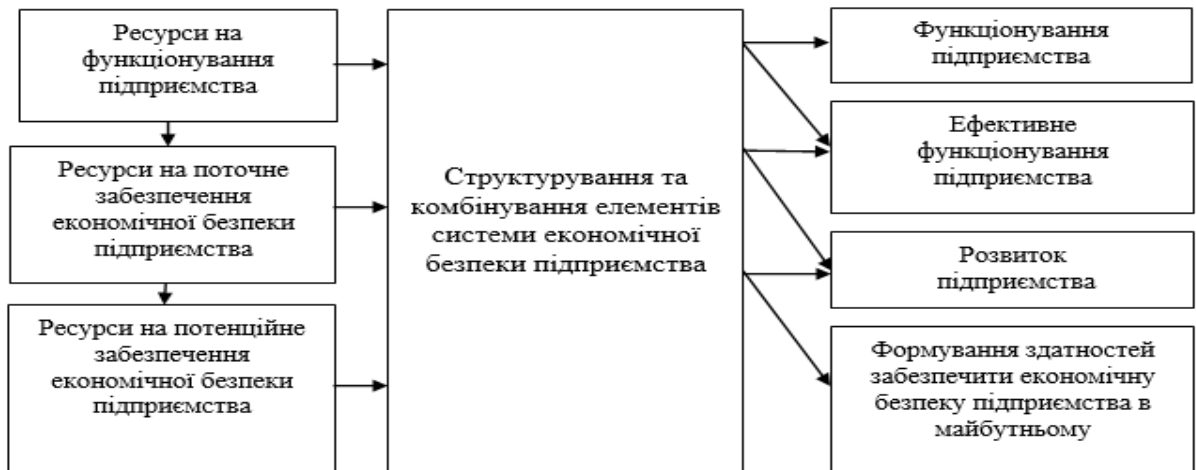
Ресурси на функціонування підприємства

Ресурси на поточне забезпечення економічної безпеки підприємства

Ресурси на потенційне забезпечення економічної безпеки підприємства

Структурування та комбінування елементів системи економічної безпеки підприємства

Функціонування підприємства

Ефективне функціонування підприємства

Розвиток підприємства

Формування здатностей забезпечити економічну безпеку підприємства в майбутньому